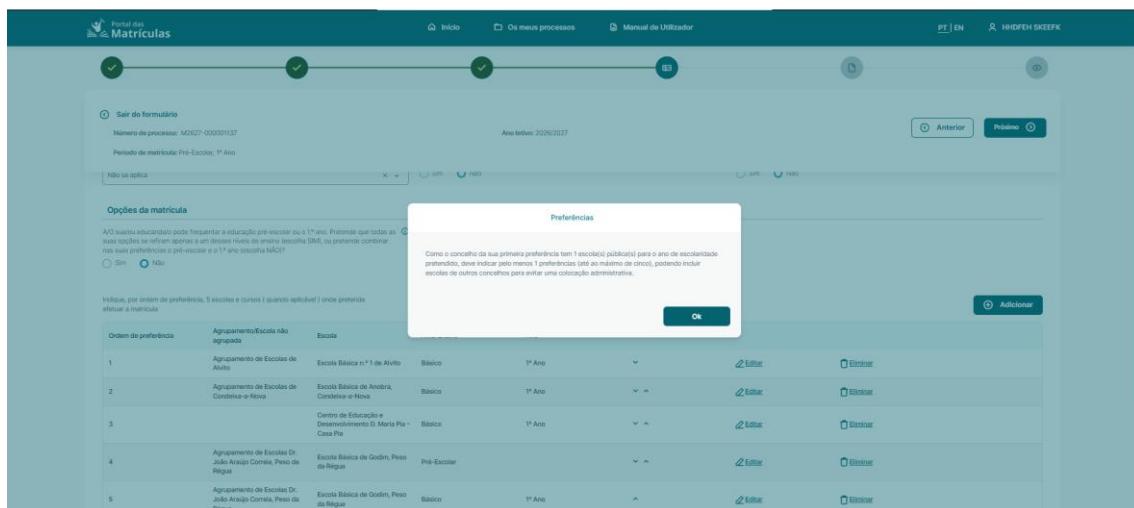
Portal das Matrículas

Início
Os meus processos
Manual de Utilizador
PT | EN
HHDFEH SKEEFK

Sair do formulário
Número de processo: M2627-000001137
Ano letivo: 2026/2027
Período de matrícula: Pré-Escolar, 1º Ano

Anterior
Próximo

Não se aplica
Sim Não
Sim Não

Opções da matrícula

A/O sua/seu educando pode frequentar a educação pré-escolar ou o 1º ano. Pretende que todas as suas opções se refiram apenas a um desses níveis de ensino (escolha SIM), ou pretende combinar nas suas preferências o pré-escolar e o 1º ano (escolha NÃO)?
Sim Não

Indique, por ordem de preferência, 5 escolas e cursos ( quando aplicável ) onde pretende efetuar a matrícula

Adicionar

Preferências

Como o concelho da sua primeira preferência tem 1 escola(s) pública(s) para o ano de escolaridade pretendido, deve indicar pelo menos 1 preferências (até ao máximo de cinco), podendo incluir escolas de outros concelhos para evitar uma colocação administrativa.

Ok

| Ordem de preferência | Agrupamento/Escola não agrupada | Escola | | | | | |
|---|---|---|---|---|---|---|---|
| 1 | Agrupamento de Escolas de Alvito | Escola Básica n.º 1 de Alvito | Básico | 1º Ano | ⌄ | Editar | Eliminar |
| 2 | Agrupamento de Escolas de Condeixa-a-Nova | Escola Básica de Anobra, Condeixa-a-Nova | Básico | 1º Ano | ⌄ ^ | Editar | Eliminar |
| 3 | | Centro de Educação e Desenvolvimento D. Maria Pia - Casa Pia | Básico | 1º Ano | ⌄ ^ | Editar | Eliminar |
| 4 | Agrupamento de Escolas Dr. João Araújo Correia, Peso da Régua | Escola Básica de Godim, Peso da Régua | Pré-Escolar | | ⌄ ^ | Editar | Eliminar |
| 5 | Agrupamento de Escolas Dr. João Araújo Correia, Peso da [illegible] | Escola Básica de Godim, Peso da Régua | Básico | 1º Ano | ^ | Editar | Eliminar |